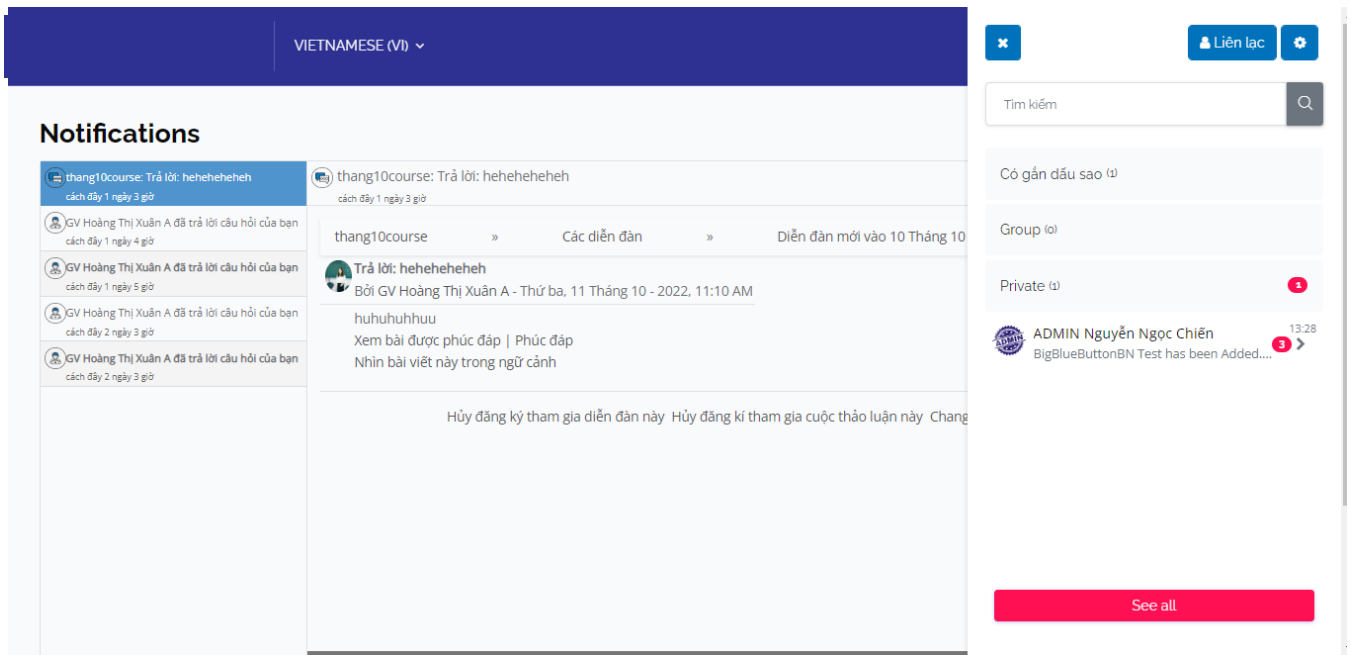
VIETNAMESE (VI)

Notifications

thang10course: Trả lời: hehehehehe
cách đây 1 ngày 3 giờ

GV Hoàng Thị Xuân A đã trả lời câu hỏi của bạn
cách đây 1 ngày 4 giờ

GV Hoàng Thị Xuân A đã trả lời câu hỏi của bạn
cách đây 1 ngày 5 giờ

GV Hoàng Thị Xuân A đã trả lời câu hỏi của bạn
cách đây 2 ngày 3 giờ

GV Hoàng Thị Xuân A đã trả lời câu hỏi của bạn
cách đây 2 ngày 3 giờ

thang10course: Trả lời: hehehehehe
cách đây 1 ngày 3 giờ

thang10course » Các diễn đàn » Diễn đàn mới vào 10 Tháng 10

Trả lời: hehehehehe
Bởi GV Hoàng Thị Xuân A - Thứ ba, 11 Tháng 10 - 2022, 11:10 AM

huhuhuhhuu
Xem bài được phúc đáp | Phúc đáp
Nhìn bài viết này trong ngữ cảnh

Hủy đăng ký tham gia diễn đàn này Hủy đăng kí tham gia cuộc thảo luận này Chang

Liên lạc

Tìm kiếm

Có gắn dấu sao (1)

Group (0)

Private (1) 1

ADMIN Nguyễn Ngọc Chiến 13:28
BigBlueButtonBN Test has been Added.... 3

See all